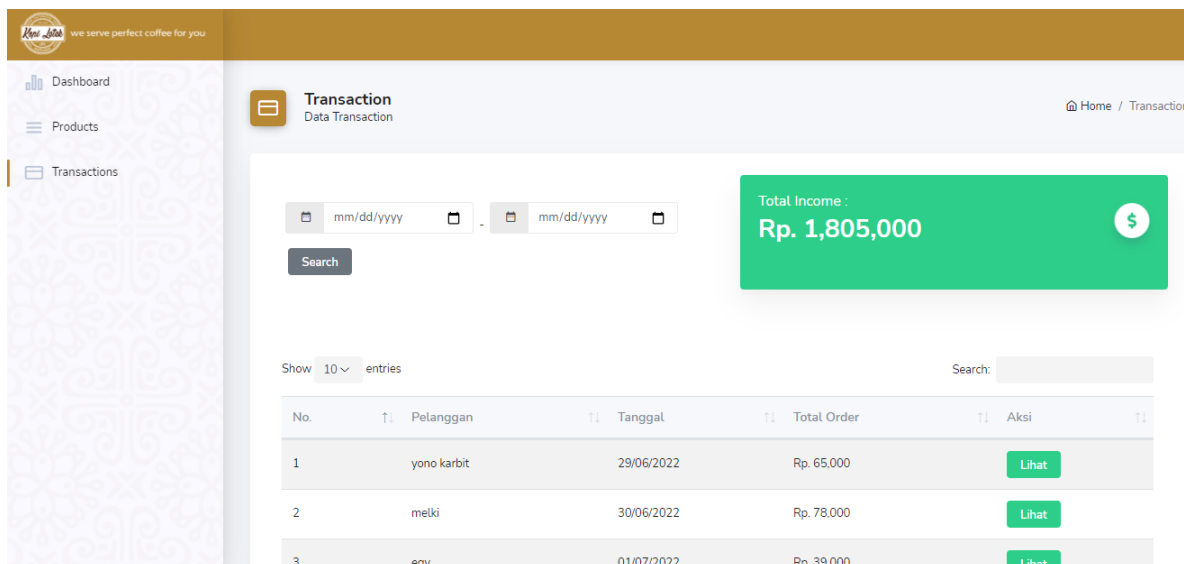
Kopi Lotek we serve perfect coffee for you

Dashboard

Products

Transactions

Transaction
Data Transaction

Home / Transactio

mm/dd/yyyy - mm/dd/yyyy

Search

Total Income :
Rp. 1,805,000

$

Show 10 entries

Search:

| No. | Pelanggan | Tanggal | Total Order | Aksi |
|---|---|---|---|---|
| 1 | yono karbit | 29/06/2022 | Rp. 65,000 | Lihat |
| 2 | melki | 30/06/2022 | Rp. 78,000 | Lihat |
| 3 | egy | 01/07/2022 | Rp. 39,000 | Lihat |